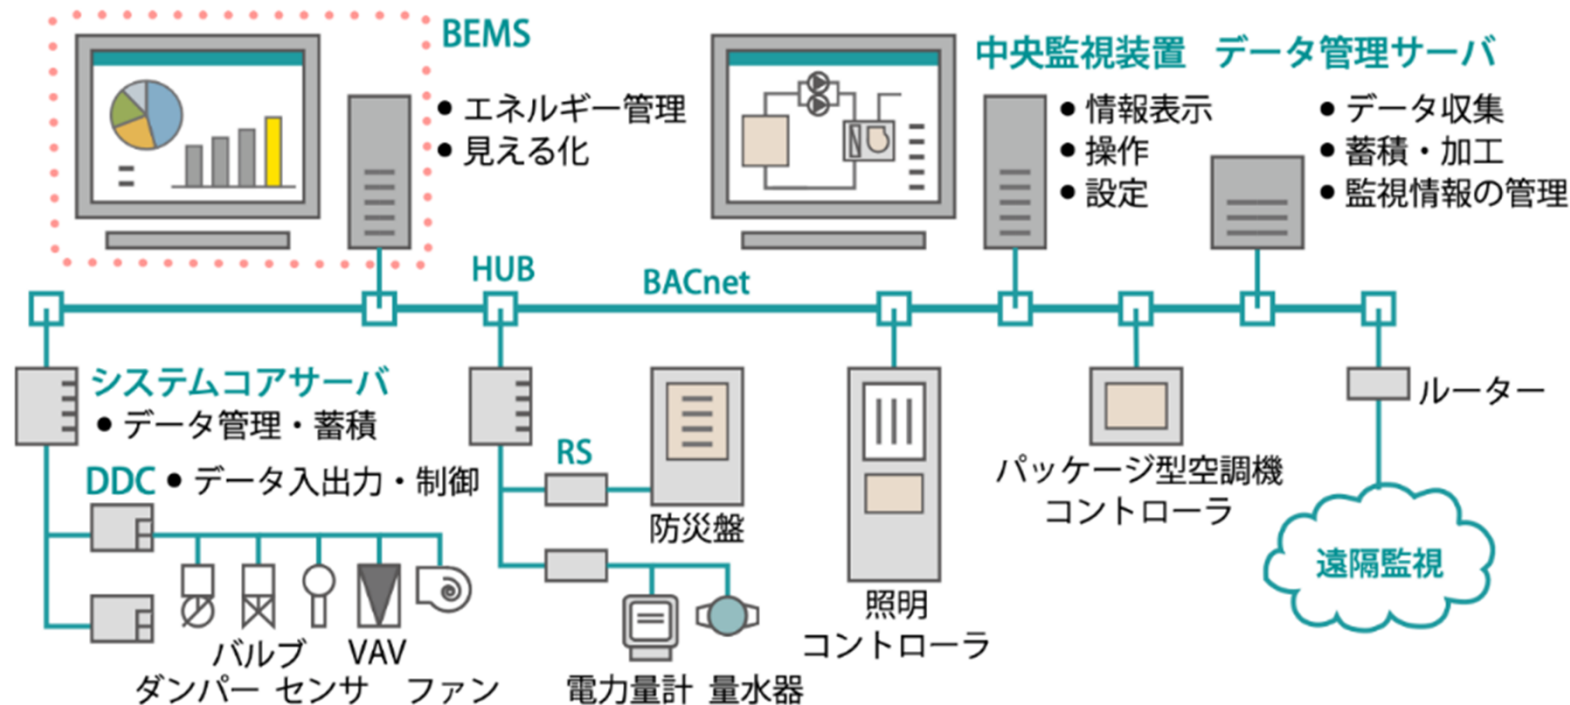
BEMS
● エネルギー管理
● 見える化

中央監視装置　データ管理サーバ
● 情報表示
● 操作
● 設定

● データ収集
● 蓄積・加工
● 監視情報の管理

HUB
BACnet

システムコアサーバ
● データ管理・蓄積

DDC ● データ入出力・制御

RS

防災盤

照明
コントローラ

パッケージ型空調機
コントローラ

ルーター

遠隔監視

バルブ
ダンパー
センサ
VAV
ファン

電力量計　量水器